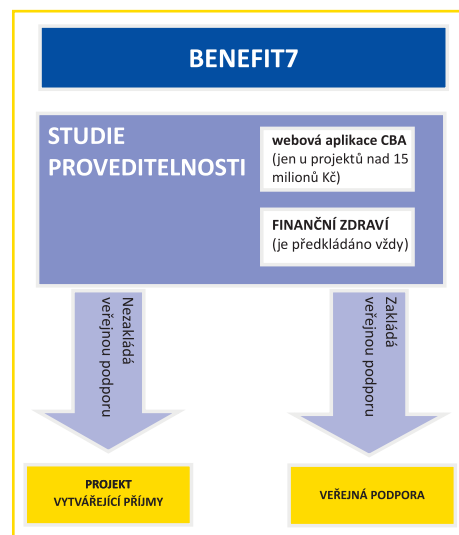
BENEFIT7

STUDIE PROVEDITELNOSTI

webová aplikace CBA (jen u projektů nad 15 milionů Kč)

FINANČNÍ ZDRAVÍ (je předkládáno vždy)

Nezakládá veřejnou podporu

Zakládá veřejnou podporu

PROJEKT VYTVÁŘEJÍCÍ PŘÍJMY

VEŘEJNÁ PODPORA